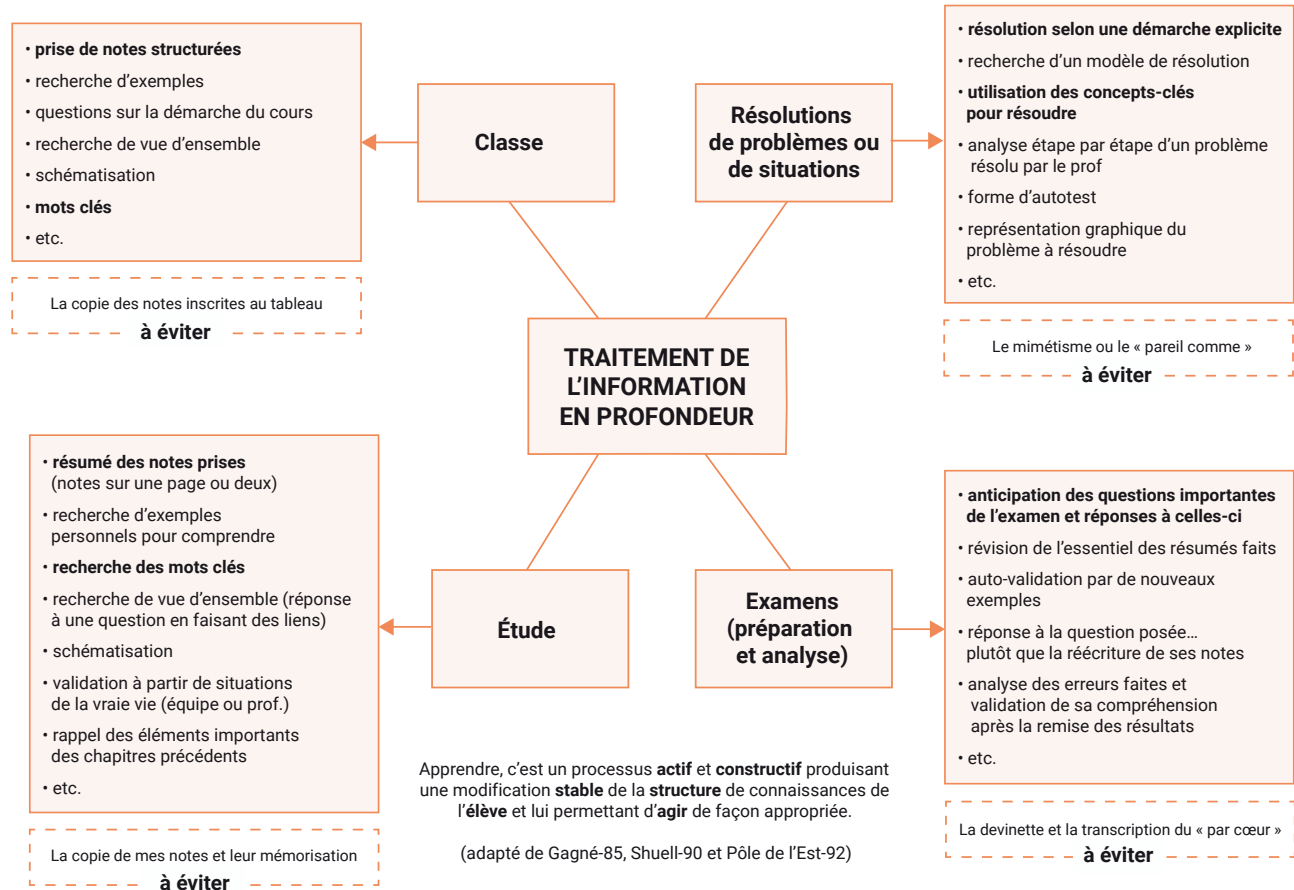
• prise de notes structurées
• recherche d'exemples
• questions sur la démarche du cours
• recherche de vue d'ensemble
• schématisation
• mots clés
• etc.

La copie des notes inscrites au tableau
à éviter

Classe

Résolutions de problèmes ou de situations

• résolution selon une démarche explicite
• recherche d'un modèle de résolution
• utilisation des concepts-clés pour résoudre
• analyse étape par étape d'un problème résolu par le prof
• forme d'autotest
• représentation graphique du problème à résoudre
• etc.

Le mimétisme ou le « pareil comme »
à éviter

TRAITEMENT DE L'INFORMATION EN PROFONDEUR

• résumé des notes prises (notes sur une page ou deux)
• recherche d'exemples personnels pour comprendre
• recherche des mots clés
• recherche de vue d'ensemble (réponse à une question en faisant des liens)
• schématisation
• validation à partir de situations de la vraie vie (équipe ou prof.)
• rappel des éléments importants des chapitres précédents
• etc.

La copie de mes notes et leur mémorisation
à éviter

Étude

Examens (préparation et analyse)

• anticipation des questions importantes de l'examen et réponses à celles-ci
• révision de l'essentiel des résumés faits
• auto-validation par de nouveaux exemples
• réponse à la question posée… plutôt que la réécriture de ses notes
• analyse des erreurs faites et validation de sa compréhension après la remise des résultats
• etc.

La devinette et la transcription du « par cœur »
à éviter

Apprendre, c'est un processus actif et constructif produisant une modification stable de la structure de connaissances de l'élève et lui permettant d'agir de façon appropriée.

(adapté de Gagné-85, Shuell-90 et Pôle de l'Est-92)